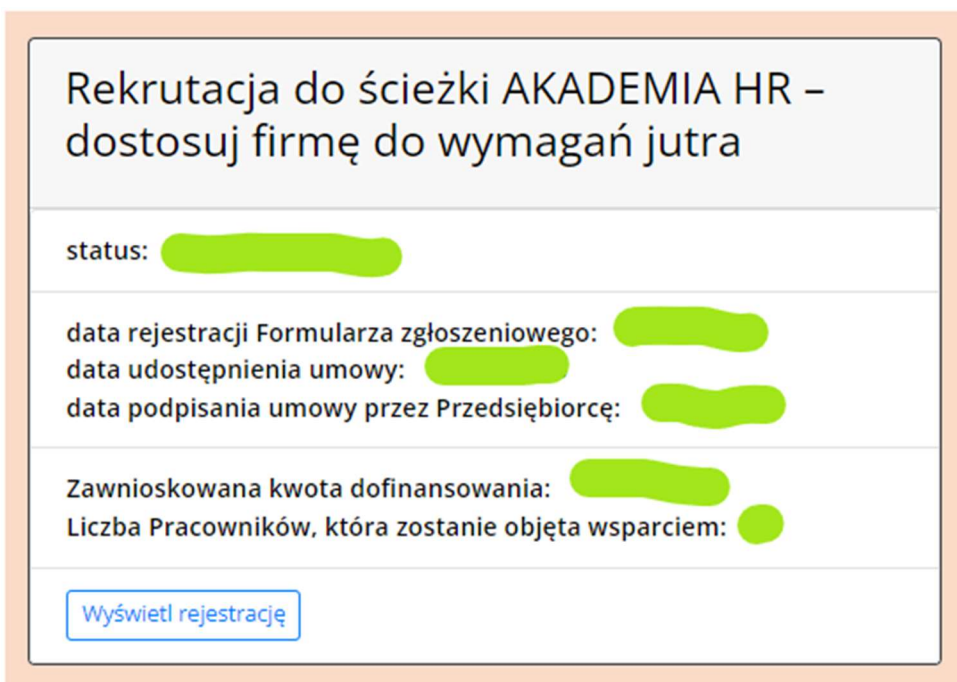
Rekrutacja do ścieżki AKADEMIA HR – dostosuj firmę do wymagań jutra

status: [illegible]

data rejestracji Formularza zgłoszeniowego: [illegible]
data udostępnienia umowy: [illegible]
data podpisania umowy przez Przedsiębiorcę: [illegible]

Zawnioskowana kwota dofinansowania: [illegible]
Liczba Pracowników, która zostanie objęta wsparciem: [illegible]

Wyświetl rejestrację